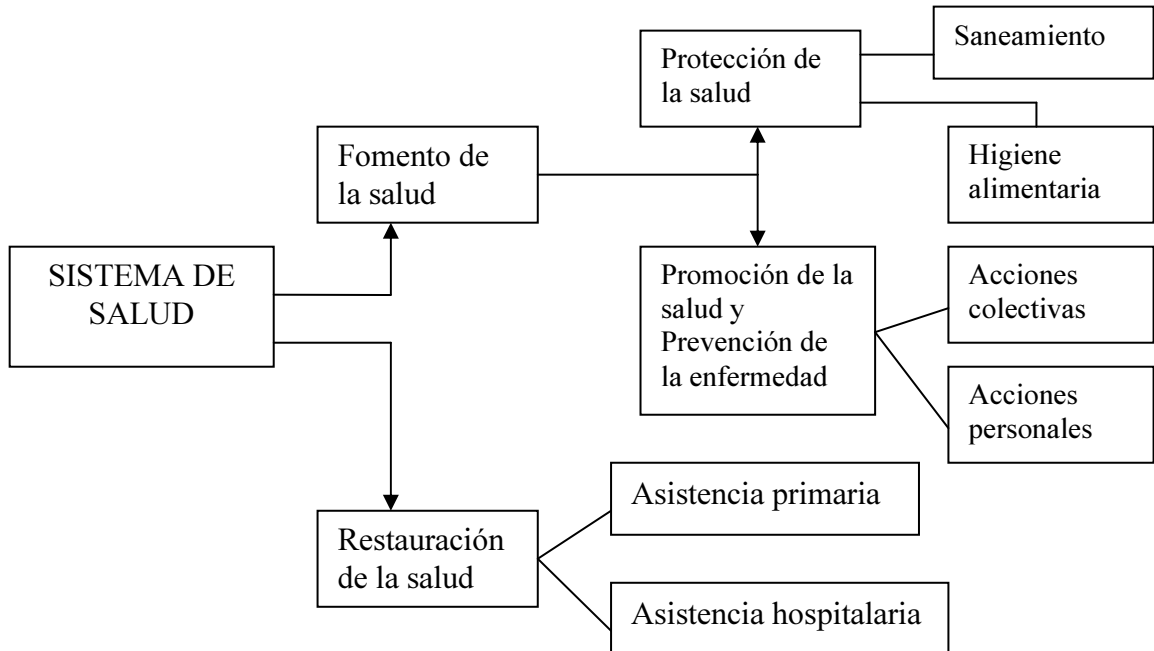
SISTEMA DE SALUD

Fomento de la salud

Protección de la salud

Saneamiento

Higiene alimentaria

Promoción de la salud y Prevención de la enfermedad

Acciones colectivas

Acciones personales

Restauración de la salud

Asistencia primaria

Asistencia hospitalaria